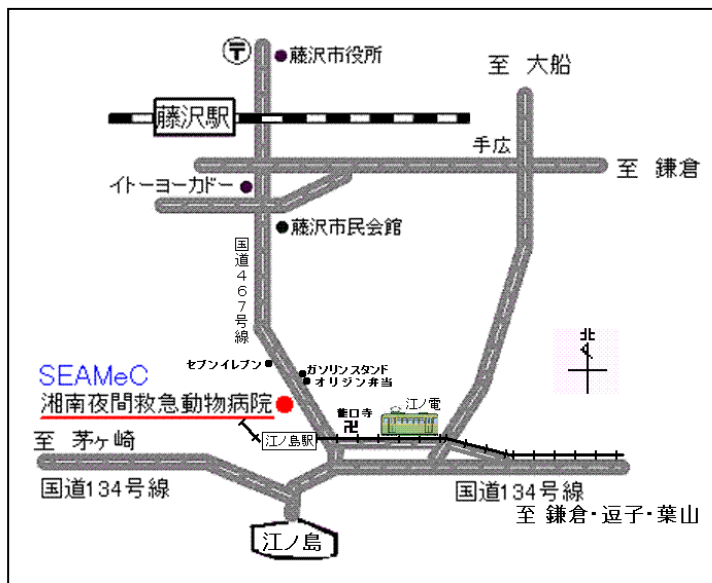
藤沢市役所

至 大船

藤沢駅

手広

至 鎌倉

イトーヨーカドー

藤沢市民会館

国道467号線

北

セブンイレブン

ガソリンスタンド

オリジン弁当

SEAMeC

湘南夜間救急動物病院

龍口寺

江ノ電

至 茅ヶ崎

江ノ島駅

国道134号線

国道134号線

至 鎌倉・逗子・葉山

江ノ島